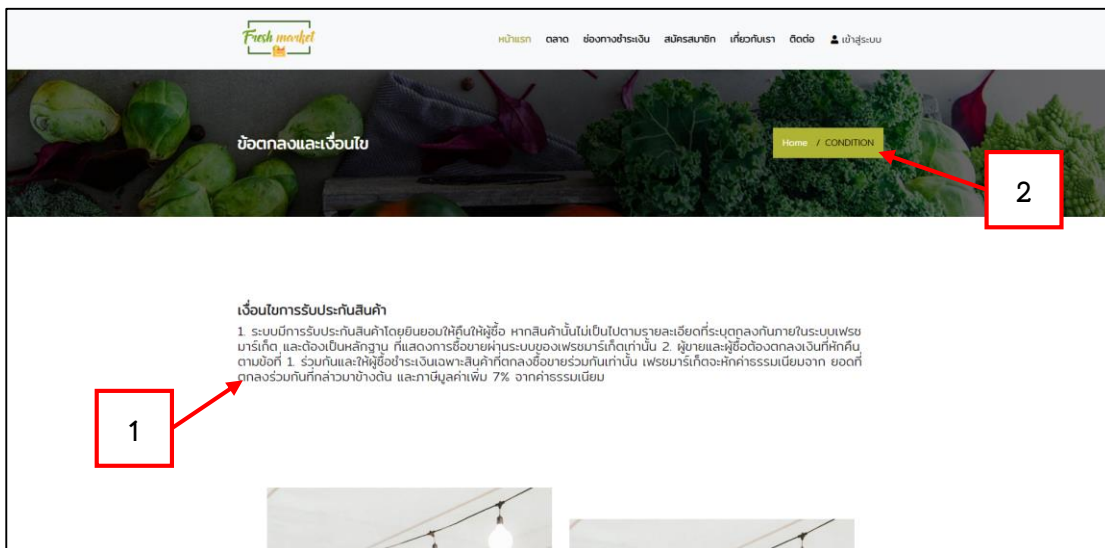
Fresh market

หน้าแรก ตลาด ช่องทางชำระเงิน สมัครสมาชิก เกี่ยวกับเรา ติดต่อ เข้าสู่ระบบ

ข้อตกลงและเงื่อนไข

Home / CONDITION

2

เงื่อนไขการรับประกันสินค้า

1. ระบบมีการรับประกันสินค้าโดยยินยอมให้คืนให้ผู้ซื้อ หากสินค้านั้นไม่เป็นไปตามรายละเอียดที่ระบุตกลงกันภายในระบบเฟรชมาร์เก็ต และต้องเป็นหลักฐาน ที่แสดงการซื้อขายผ่านระบบของเฟรชมาร์เก็ตเท่านั้น 2. ผู้ขายและผู้ซื้อต้องตกลงเงินที่หักคืนตามข้อที่ 1. ร่วมกันและให้ผู้ซื้อชำระเงินเฉพาะสินค้าที่ตกลงซื้อขายร่วมกันเท่านั้น เฟรชมาร์เก็ตจะหักค่าธรรมเนียมจาก ยอดที่ตกลงร่วมกันที่กล่าวมาข้างต้น และภาษีมูลค่าเพิ่ม 7% จากค่าธรรมเนียม

1